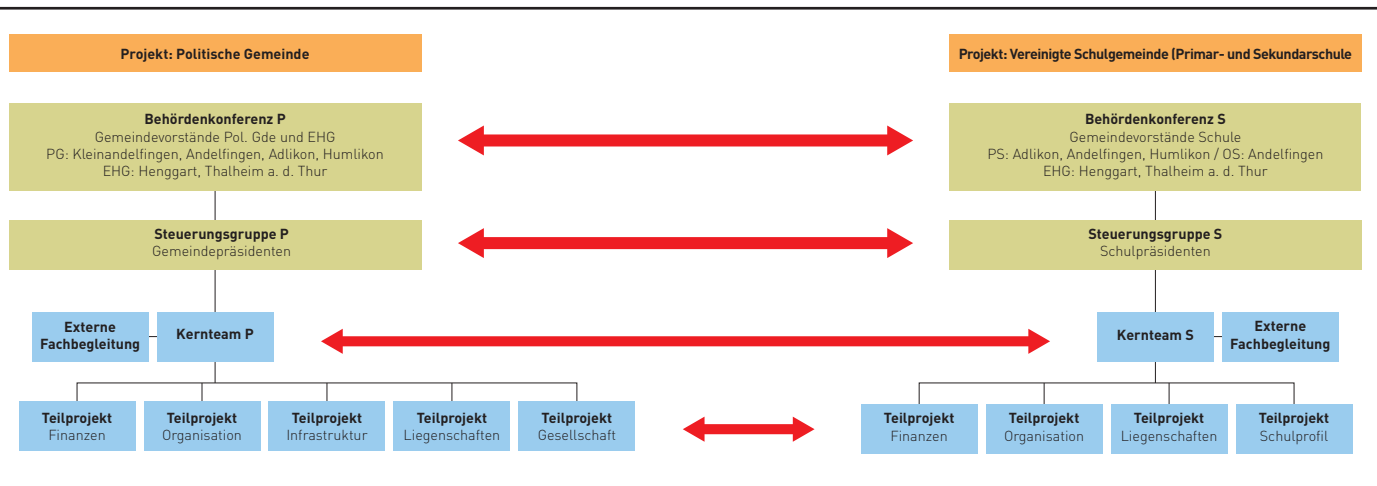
Projekt: Politische Gemeinde

Projekt: Vereinigte Schulgemeinde (Primar- und Sekundarschule

Behördenkonferenz P
Gemeindevorstände Pol. Gde und EHG
PG: Kleinandelfingen, Andelfingen, Adlikon, Humlikon
EHG: Henggart, Thalheim a. d. Thur

Behördenkonferenz S
Gemeindevorstände Schule
PS: Adlikon, Andelfingen, Humlikon / OS: Andelfingen
EHG: Henggart, Thalheim a. d. Thur

Steuerungsgruppe P
Gemeindepräsidenten

Steuerungsgruppe S
Schulpräsidenten

Externe Fachbegleitung

Kernteam P

Kernteam S

Externe Fachbegleitung

Teilprojekt Finanzen

Teilprojekt Organisation

Teilprojekt Infrastruktur

Teilprojekt Liegenschaften

Teilprojekt Gesellschaft

Teilprojekt Finanzen

Teilprojekt Organisation

Teilprojekt Liegenschaften

Teilprojekt Schulprofil